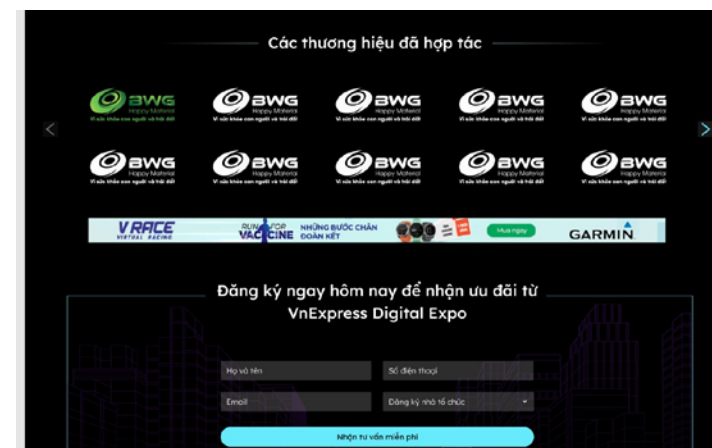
Các thương hiệu đã hợp tác

BWG Happy Material
Vì sức khỏe con người và trái đất

BWG Happy Material
Vì sức khỏe con người và trái đất

BWG Happy Material
Vì sức khỏe con người và trái đất

BWG Happy Material
Vì sức khỏe con người và trái đất

BWG Happy Material
Vì sức khỏe con người và trái đất

BWG Happy Material
Vì sức khỏe con người và trái đất

BWG Happy Material
Vì sức khỏe con người và trái đất

BWG Happy Material
Vì sức khỏe con người và trái đất

BWG Happy Material
Vì sức khỏe con người và trái đất

BWG Happy Material
Vì sức khỏe con người và trái đất

V RACE VIRTUAL RACING RUN FOR VACCINE NHỮNG BƯỚC CHÂN ĐOÀN KẾT Mua ngay GARMIN

Đăng ký ngay hôm nay để nhận ưu đãi từ VnExpress Digital Expo

Họ và tên

Số điện thoại

Email

Đăng ký nhà tổ chức

Nhận tư vấn miễn phí